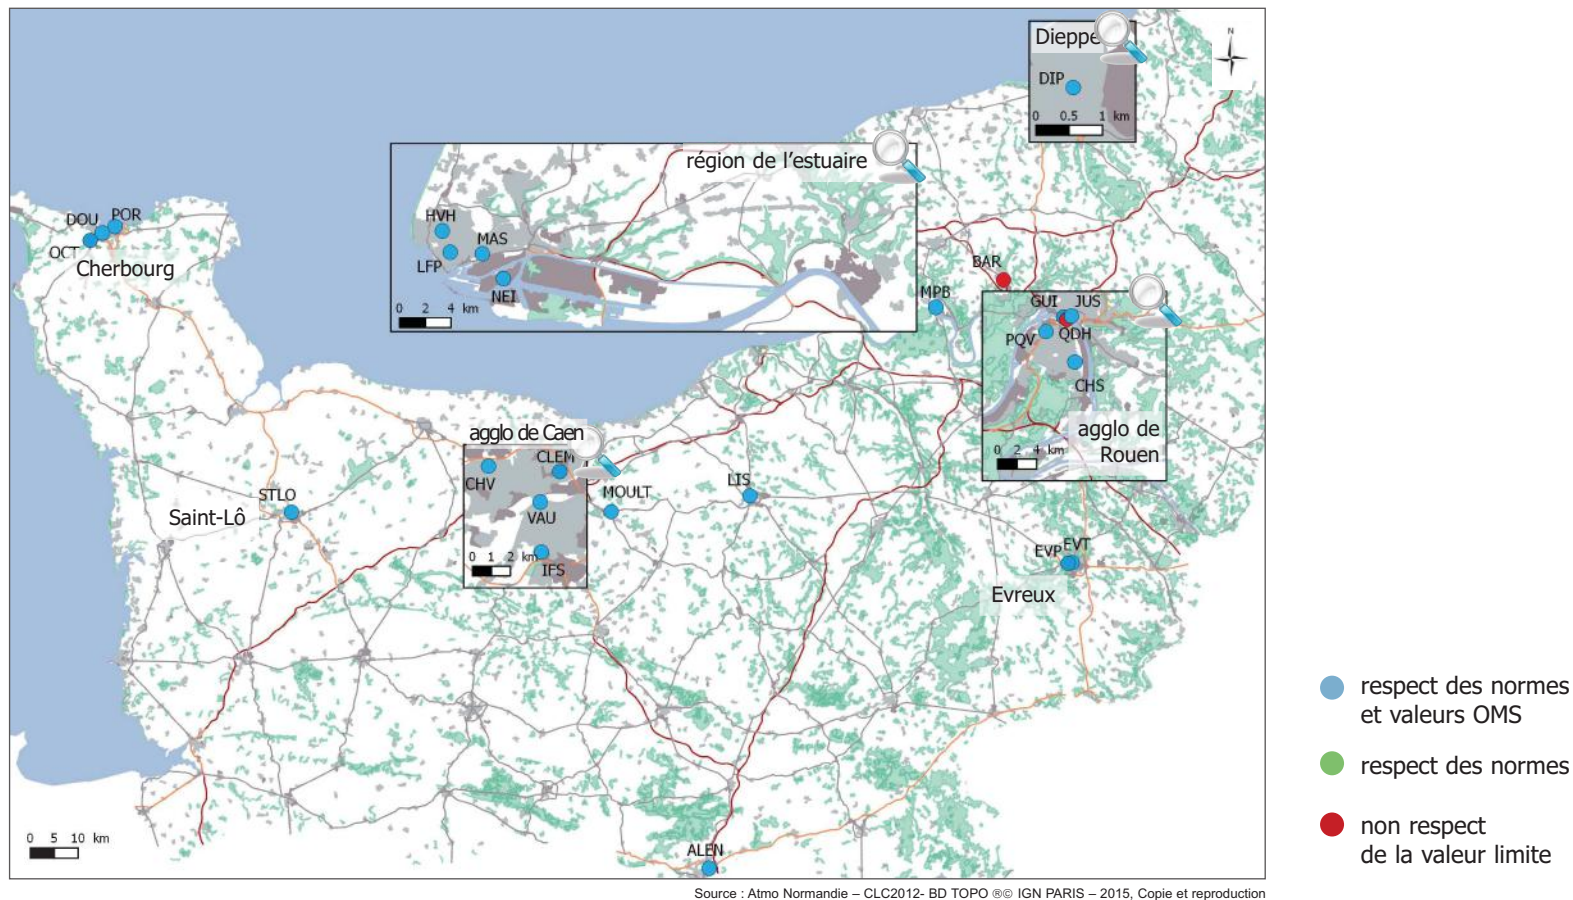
N

Dieppe
DIP
0 0.5 1 km

région de l'estuaire
HVH
MAS
LFP
NEI
0 2 4 km

DOU POR
OCT
Cherbourg

BAR
MPB
GUI JUS
PQV QDH
CHS
agglo de Rouen
0 2 4 km

agglo de Caen
CHV CLEM
VAU
IFS
0 1 2 km

MOULT
LIS
STLO
Saint-Lô
EVP EVT
Evreux
ALEN

0 5 10 km

respect des normes et valeurs OMS
respect des normes
non respect de la valeur limite

Source : Atmo Normandie – CLC2012- BD TOPO ®© IGN PARIS – 2015, Copie et reproduction